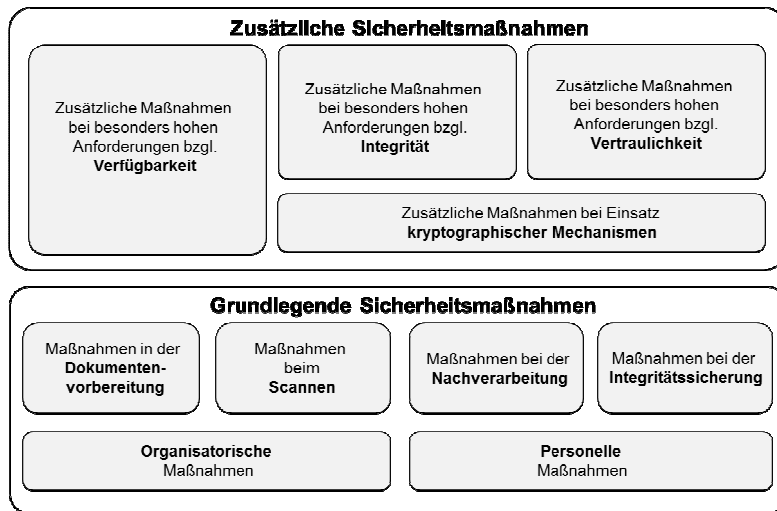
Zusätzliche Sicherheitsmaßnahmen

Zusätzliche Maßnahmen bei besonders hohen Anforderungen bzgl. **Verfügbarkeit**

Zusätzliche Maßnahmen bei besonders hohen Anforderungen bzgl. **Integrität**

Zusätzliche Maßnahmen bei besonders hohen Anforderungen bzgl. **Vertraulichkeit**

Zusätzliche Maßnahmen bei Einsatz **kryptographischer Mechanismen**

Grundlegende Sicherheitsmaßnahmen

Maßnahmen in der **Dokumentenvorbereitung**

Maßnahmen beim **Scannen**

Maßnahmen bei der **Nachverarbeitung**

Maßnahmen bei der **Integritätssicherung**

**Organisatorische** Maßnahmen

**Personelle** Maßnahmen